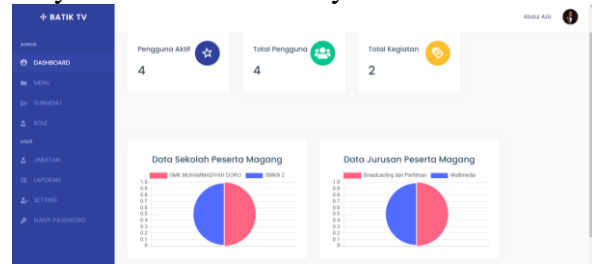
BATIK TV

ADMIN
DASHBOARD
MENU
SUBMENU
ROLE
USER
JABATAN
LAPORAN
SETTING
GANTI PASSWORD

Abdul Aziz

Pengguna Aktif
4

Total Pengguna
4

Total Kegiatan
2

Data Sekolah Peserta Magang
SMK MUHAMMADIYAH DORO
SMKN 2
1.0
0.9
0.8
0.7
0.6
0.5
0.4
0.3
0.2
0.1
0

Data Jurusan Peserta Magang
Broadcasting dan Perfilman
Multimedia
1.0
0.9
0.8
0.7
0.6
0.5
0.4
0.3
0.2
0.1
0